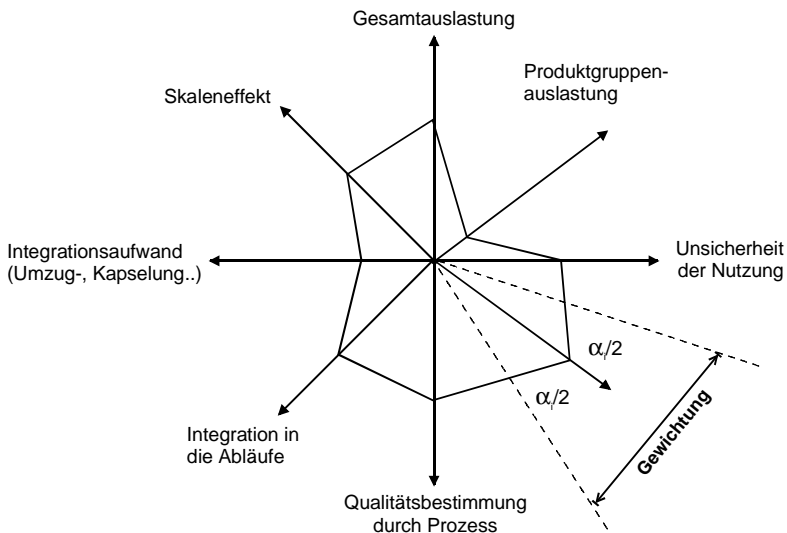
Gesamtauslastung

Produktgruppenauslastung

Skaleneffekt

Integrationsaufwand (Umzug-, Kapselung..)

Unsicherheit der Nutzung

$\alpha_i/2$

$\alpha_i/2$

Gewichtung

Integration in die Abläufe

Qualitätsbestimmung durch Prozess